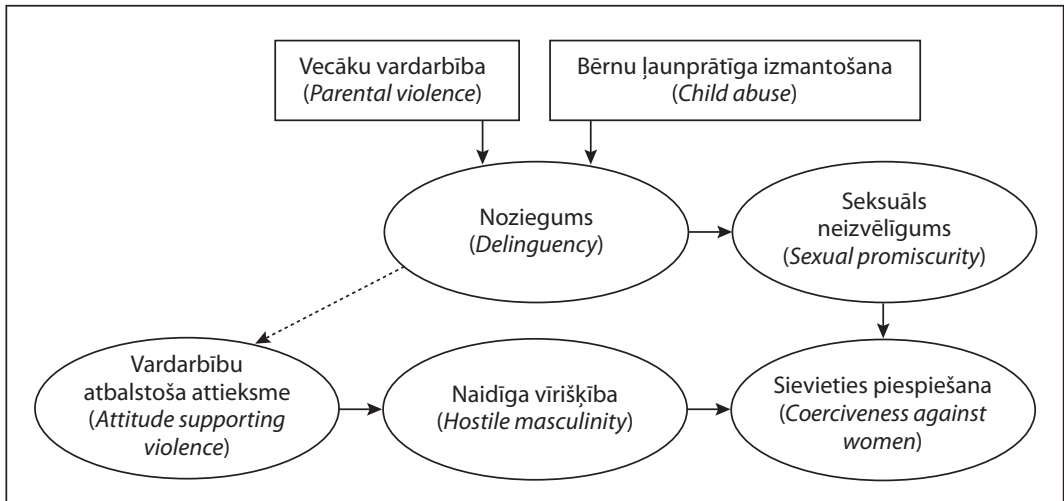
Vecāku vardarbība
(Parental violence)

Bērnu ļaunprātīga izmantošana
(Child abuse)

Noziegums
(Delinguency)

Seksuāls neizvēlīgums
(Sexual promiscurity)

Vardarbību atbalstoša attieksme
(Attitude supporting violence)

Naidīga vīrišķība
(Hostile masculinity)

Sievieties piespiešana
(Coerciveness against women)